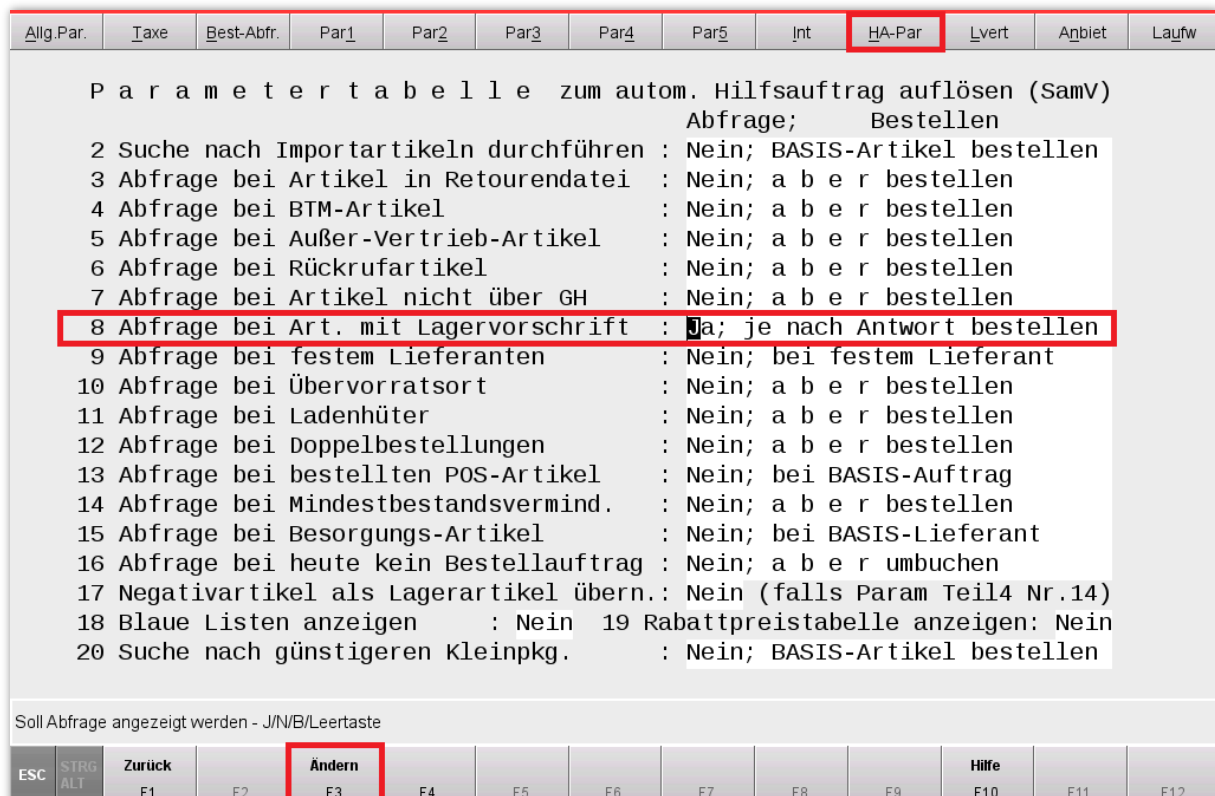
Allg.Par. | Taxe | Best-Abfr. | Par1 | Par2 | Par3 | Par4 | Par5 | Int | HA-Par | Lvert | Anbiet | Laufw

P a r a m e t e r t a b e l l e zum autom. Hilfsauftrag auflösen (SamV)

Abfrage; Bestellen

2 Suche nach Importartikeln durchführen : Nein; BASIS-Artikel bestellen
3 Abfrage bei Artikel in Retourendatei : Nein; a b e r bestellen
4 Abfrage bei BTM-Artikel : Nein; a b e r bestellen
5 Abfrage bei Außer-Vertrieb-Artikel : Nein; a b e r bestellen
6 Abfrage bei Rückrufartikel : Nein; a b e r bestellen
7 Abfrage bei Artikel nicht über GH : Nein; a b e r bestellen
8 Abfrage bei Art. mit Lagervorschrift : Ja; je nach Antwort bestellen
9 Abfrage bei festem Lieferanten : Nein; bei festem Lieferant
10 Abfrage bei Übervorratsort : Nein; a b e r bestellen
11 Abfrage bei Ladenhüter : Nein; a b e r bestellen
12 Abfrage bei Doppelbestellungen : Nein; a b e r bestellen
13 Abfrage bei bestellten POS-Artikel : Nein; bei BASIS-Auftrag
14 Abfrage bei Mindestbestandsvermind. : Nein; a b e r bestellen
15 Abfrage bei Besorgungs-Artikel : Nein; bei BASIS-Lieferant
16 Abfrage bei heute kein Bestellauftrag : Nein; a b e r umbuchen
17 Negativartikel als Lagerartikel übern.: Nein (falls Param Teil4 Nr.14)
18 Blaue Listen anzeigen : Nein 19 Rabattpreistabelle anzeigen: Nein
20 Suche nach günstigeren Kleinpkg. : Nein; BASIS-Artikel bestellen

Soll Abfrage angezeigt werden - J/N/B/Leertaste

ESC | STRG ALT | Zurück F1 | F2 | Ändern F3 | F4 | F5 | F6 | F7 | F8 | F9 | Hilfe F10 | F11 | F12